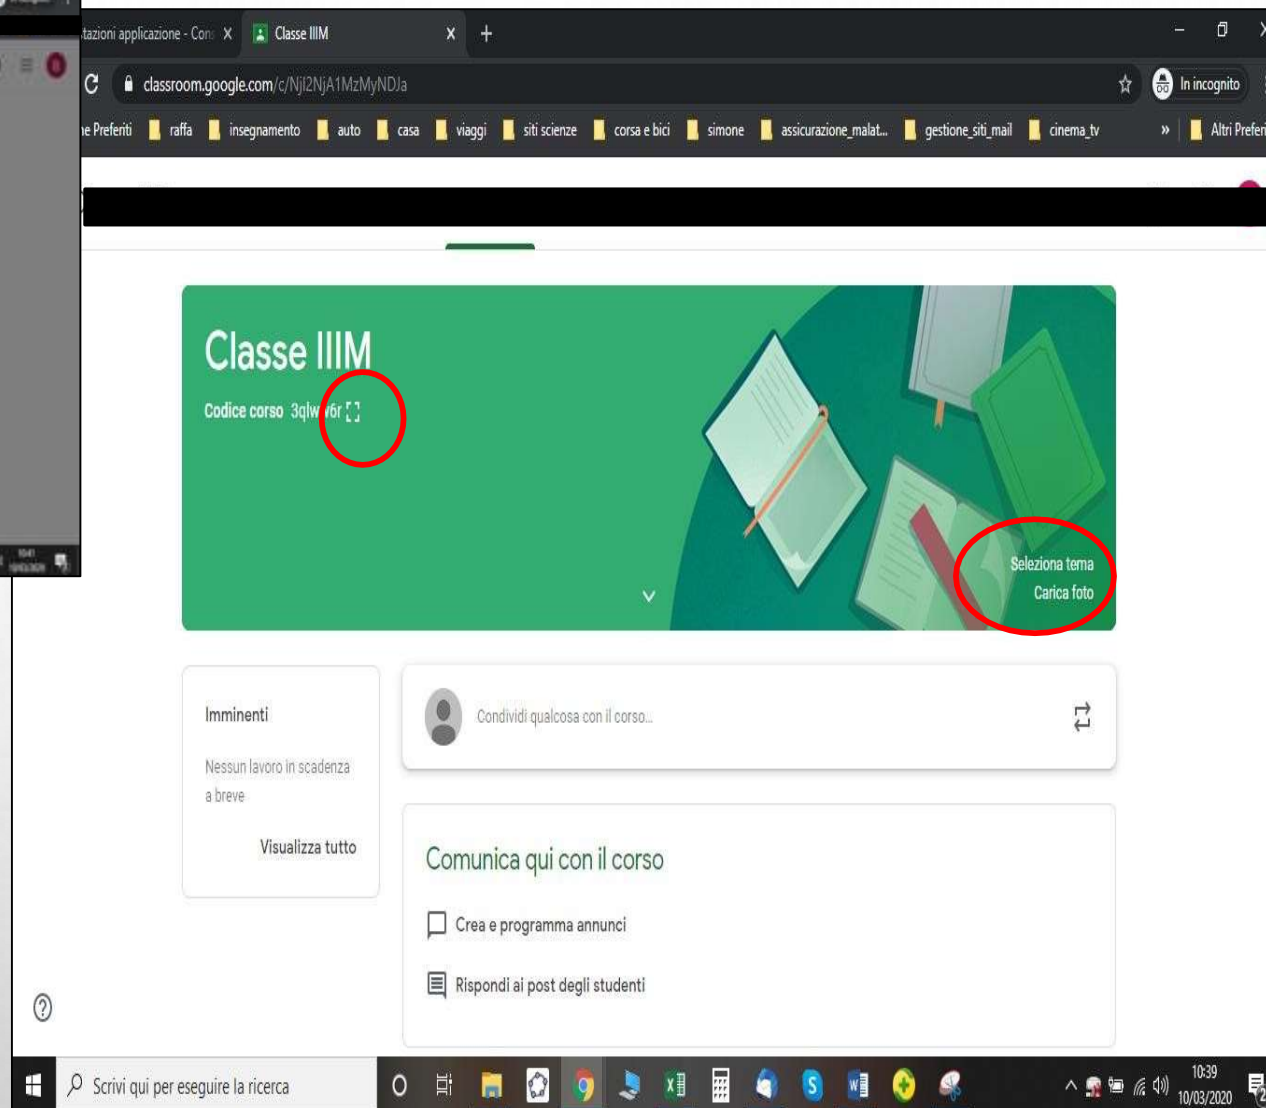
tazioni applicazione - Con X
Classe IIIM X +

classroom.google.com/c/NjI2NjA1MzMyNDJa

In incognito

le Preferiti | raffa | insegnamento | auto | casa | viaggi | siti scienze | corsa e bici | simone | assicurazione_malat... | gestione_siti_mail | cinema_tv | » | Altri Preferi

Classe IIIM

Codice corso 3qlw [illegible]6r

Seleziona tema
Carica foto

Imminenti

Nessun lavoro in scadenza a breve

Visualizza tutto

Condividi qualcosa con il corso...

Comunica qui con il corso

Crea e programma annunci

Rispondi ai post degli studenti

Scrivi qui per eseguire la ricerca

10:39
10/03/2020